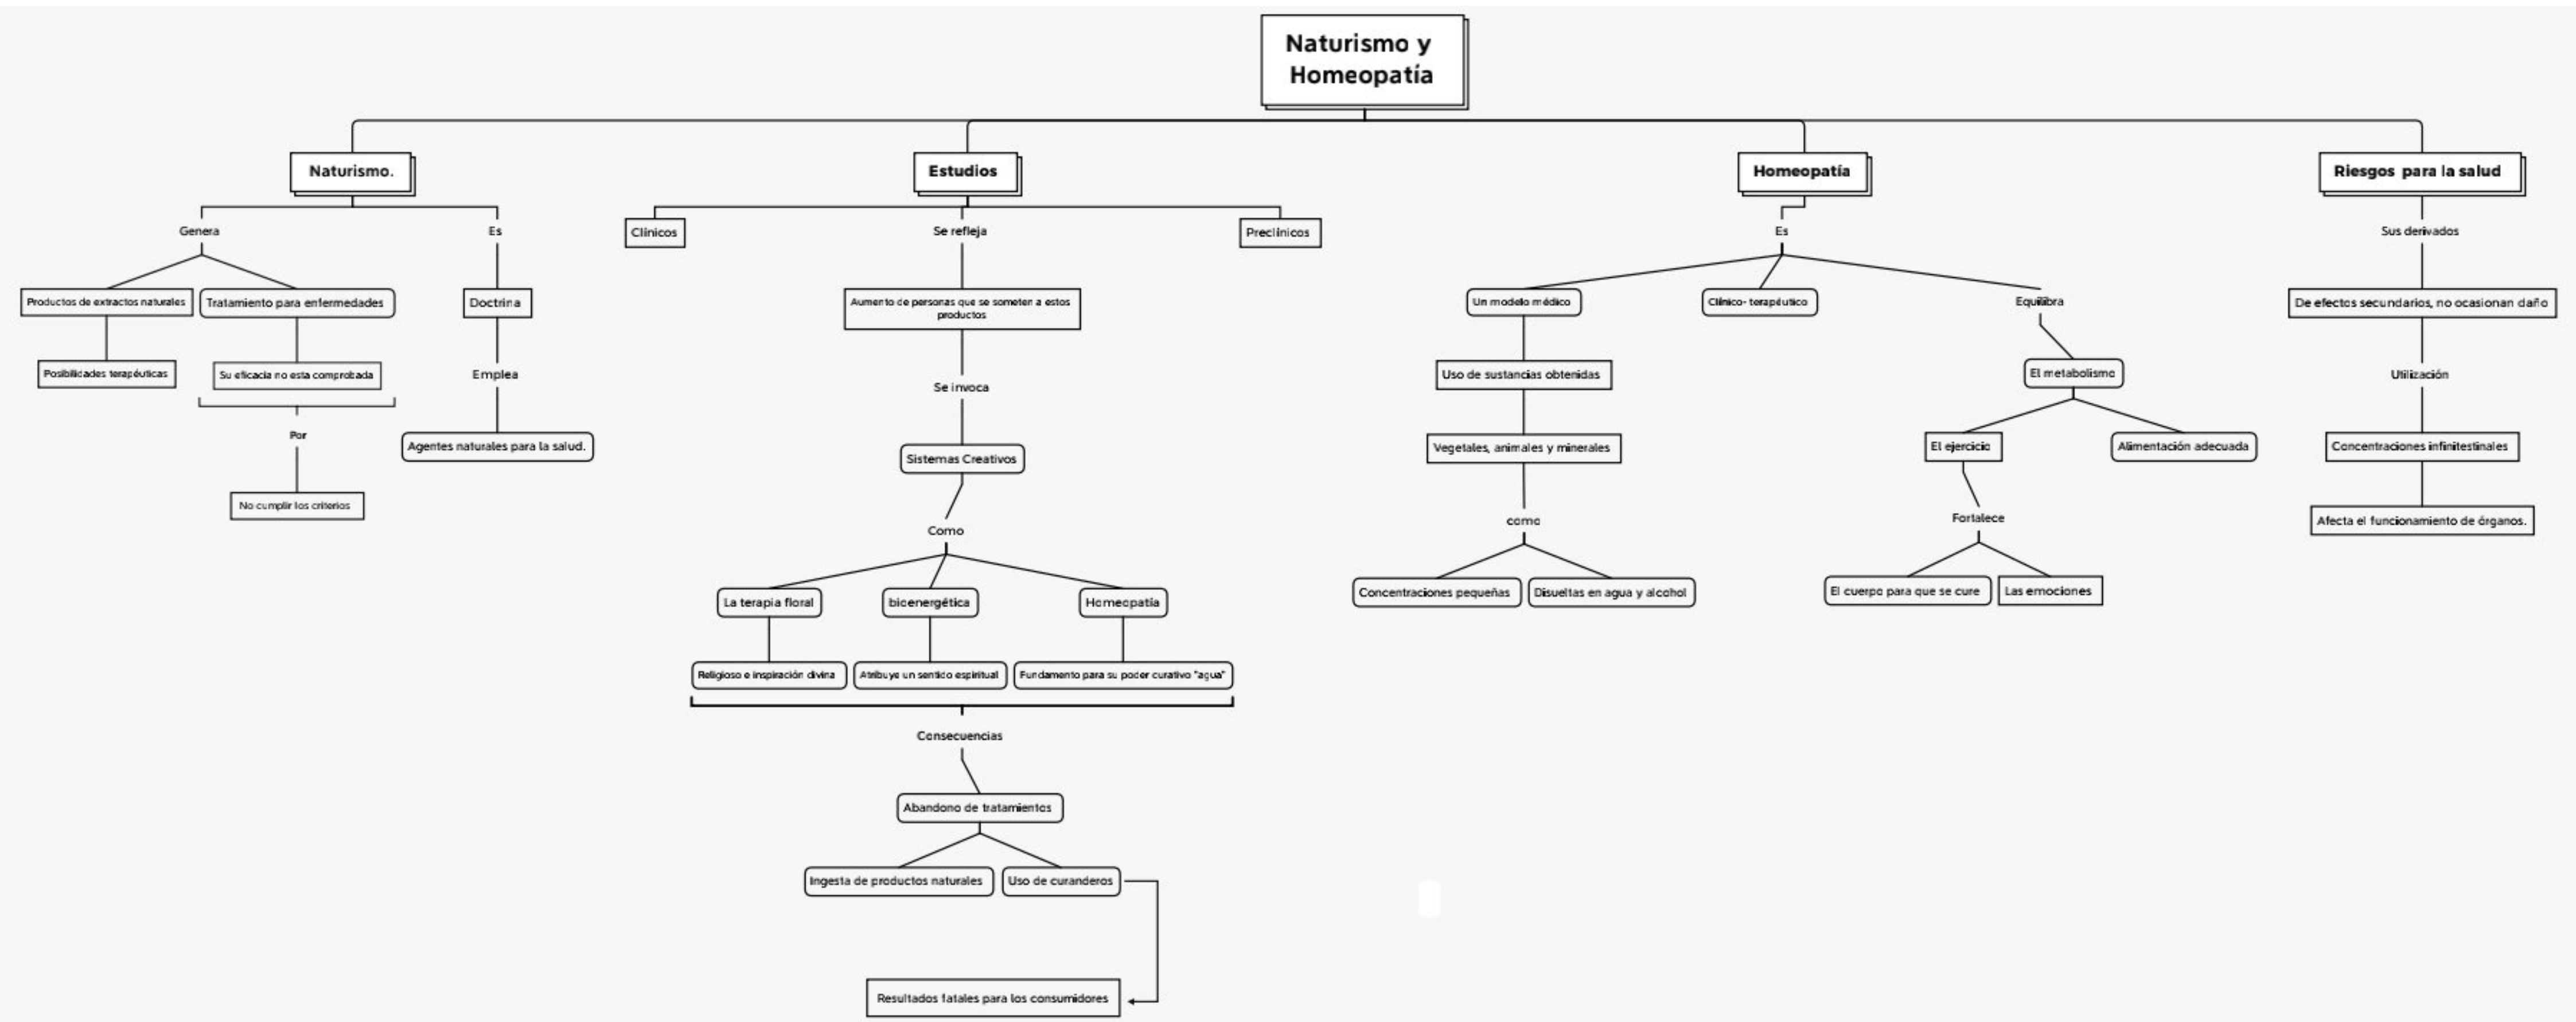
Naturismo y Homeopatía

Naturismo.

Genera

Productos de extractos naturales

Posibilidades terapéuticas

Tratamiento para enfermedades

Su eficacia no esta comprobada

Por

No cumplir los criterios

Es

Doctrina

Emplea

Agentes naturales para la salud.

Estudios

Clínicos

Se refleja

Preclínicos

Aumento de personas que se someten a estos productos

Se invoca

Sistemas Creativos

Como

La terapia floral

Religioso e inspiración divina

bioenergética

Atribuye un sentido espiritual

Homeopatía

Fundamento para su poder curativo "agua"

Consecuencias

Abandono de tratamientos

Ingesta de productos naturales

Uso de curanderos

Resultados fatales para los consumidores

Homeopatía

Es

Un modelo médico

Uso de sustancias obtenidas

Vegetales, animales y minerales

como

Concentraciones pequeñas

Disueltas en agua y alcohol

Clínico- terapéutico

Equilibra

El metabolismo

El ejercicio

Fortalece

El cuerpo para que se cure

Las emociones

Alimentación adecuada

Riesgos para la salud

Sus derivados

De efectos secundarios, no ocasionan daño

Utilización

Concentraciones infinitestinales

Afecta el funcionamiento de órganos.